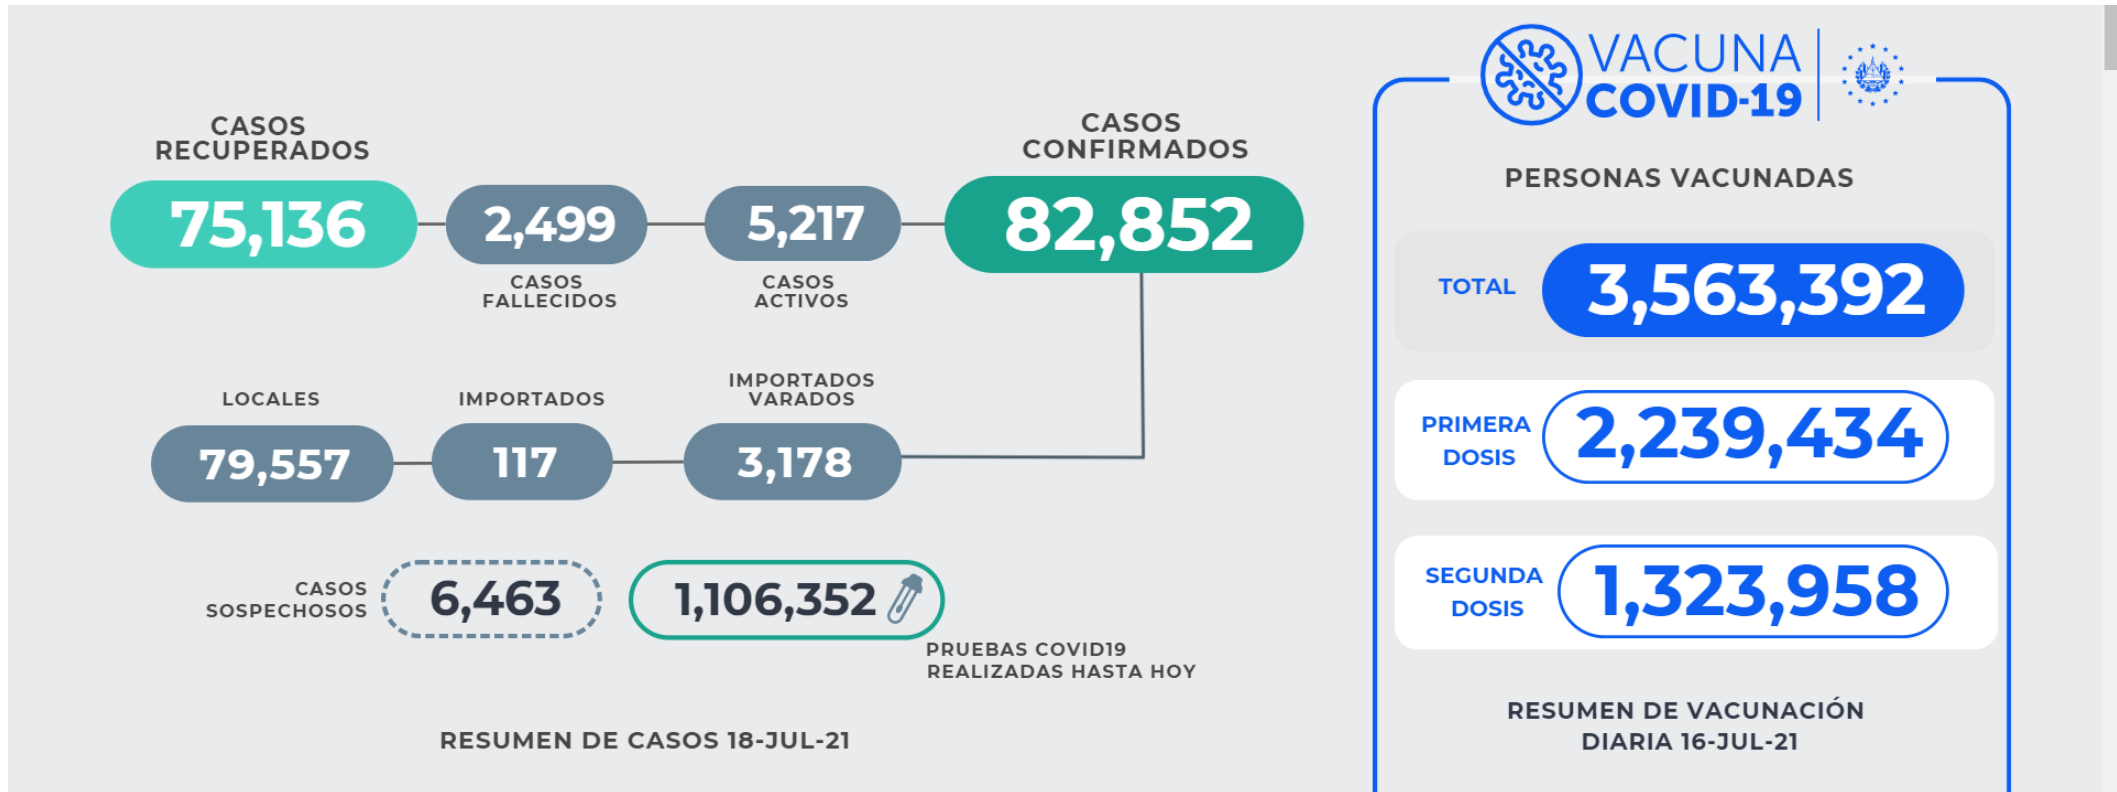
CASOS RECUPERADOS
75,136
2,499
CASOS FALLECIDOS
5,217
CASOS ACTIVOS
CASOS CONFIRMADOS
82,852

LOCALES
79,557
IMPORTADOS
117
IMPORTADOS VARADOS
3,178

CASOS SOSPECHOSOS
6,463
1,106,352
PRUEBAS COVID19 REALIZADAS HASTA HOY

RESUMEN DE CASOS 18-JUL-21

VACUNA COVID-19

PERSONAS VACUNADAS
TOTAL 3,563,392
PRIMERA DOSIS 2,239,434
SEGUNDA DOSIS 1,323,958

RESUMEN DE VACUNACIÓN DIARIA 16-JUL-21